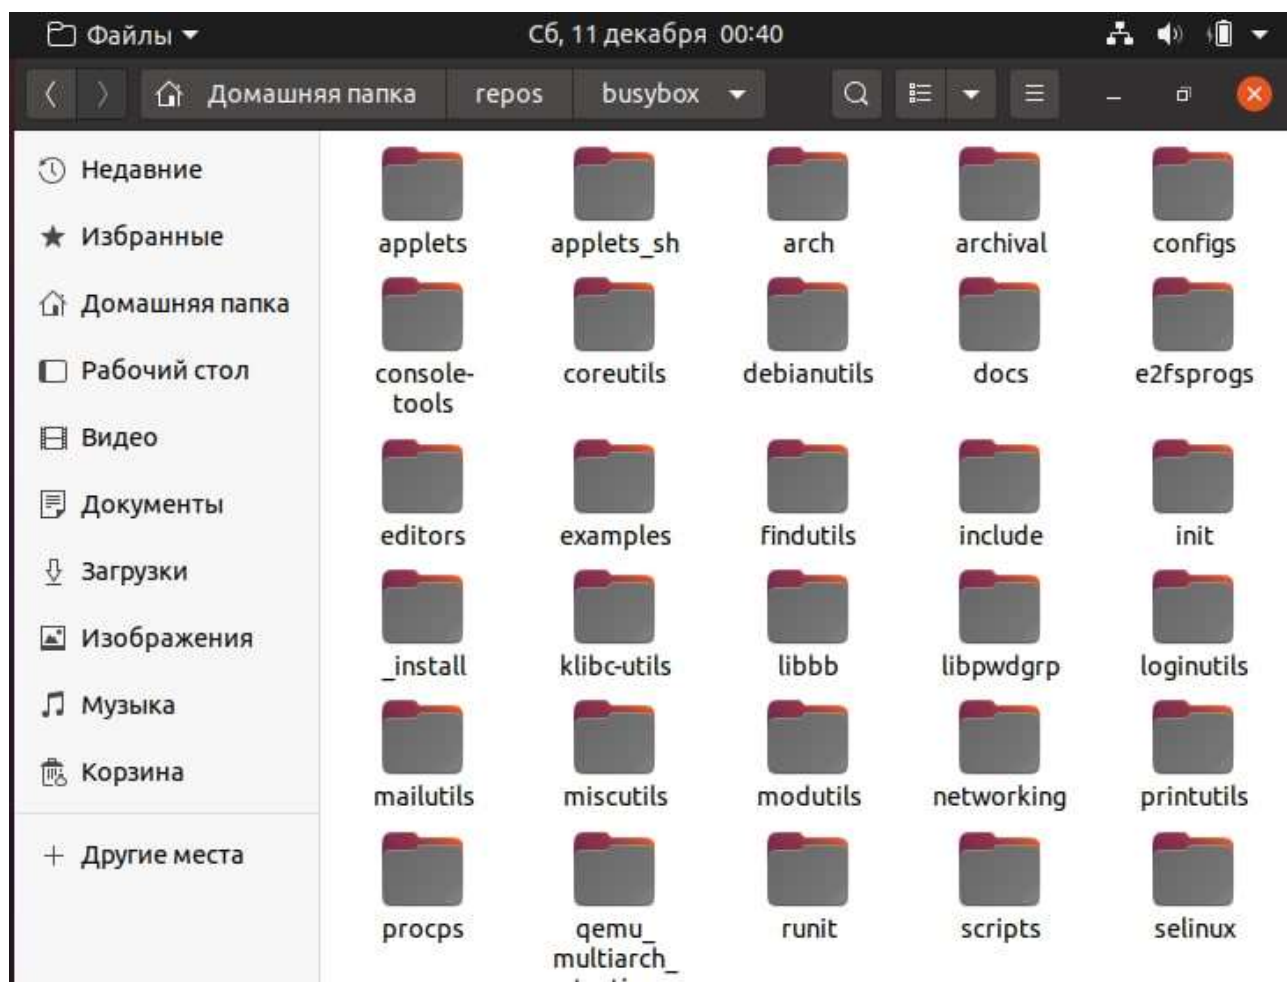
Файлы ▾ Сб, 11 декабря 00:40

Домашняя папка repos busybox

Недавние
Избранные
Домашняя папка
Рабочий стол
Видео
Документы
Загрузки
Изображения
Музыка
Корзина
+ Другие места

applets
applets_sh
arch
archival
configs
console-tools
coreutils
debianutils
docs
e2fsprogs
editors
examples
findutils
include
init
_install
klibc-utils
libbb
libpwdgrp
loginutils
mailutils
miscutils
modutils
networking
printutils
procps
qemu_multiarch_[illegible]
runit
scripts
selinux